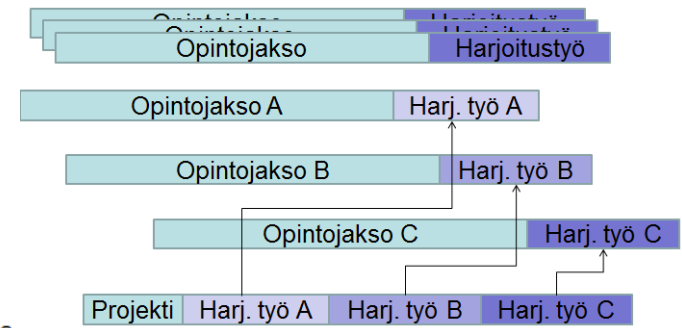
Opintojakso Harjoitustyö
Opintojakso Harjoitustyö
Opintojakso Harjoitustyö

Opintojakso A Harj. työ A

Opintojakso B Harj. työ B

Opintojakso C Harj. työ C

Projekti Harj. työ A Harj. työ B Harj. työ C